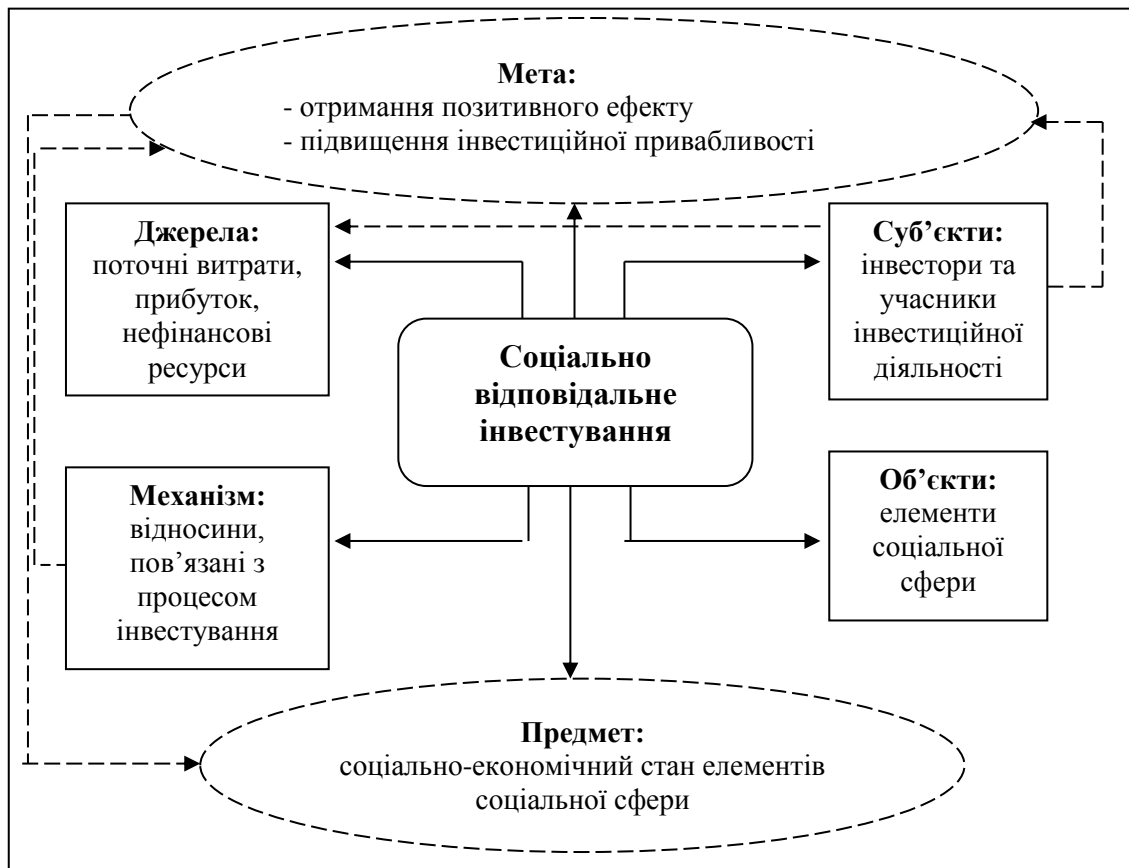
**Мета:**
- отримання позитивного ефекту
- підвищення інвестиційної привабливості

**Джерела:**
поточні витрати, прибуток, нефінансові ресурси

**Суб'єкти:**
інвестори та учасники інвестиційної діяльності

**Соціально відповідальне інвестування**

**Механізм:**
відносини, пов'язані з процесом інвестування

**Об'єкти:**
елементи соціальної сфери

**Предмет:**
соціально-економічний стан елементів соціальної сфери